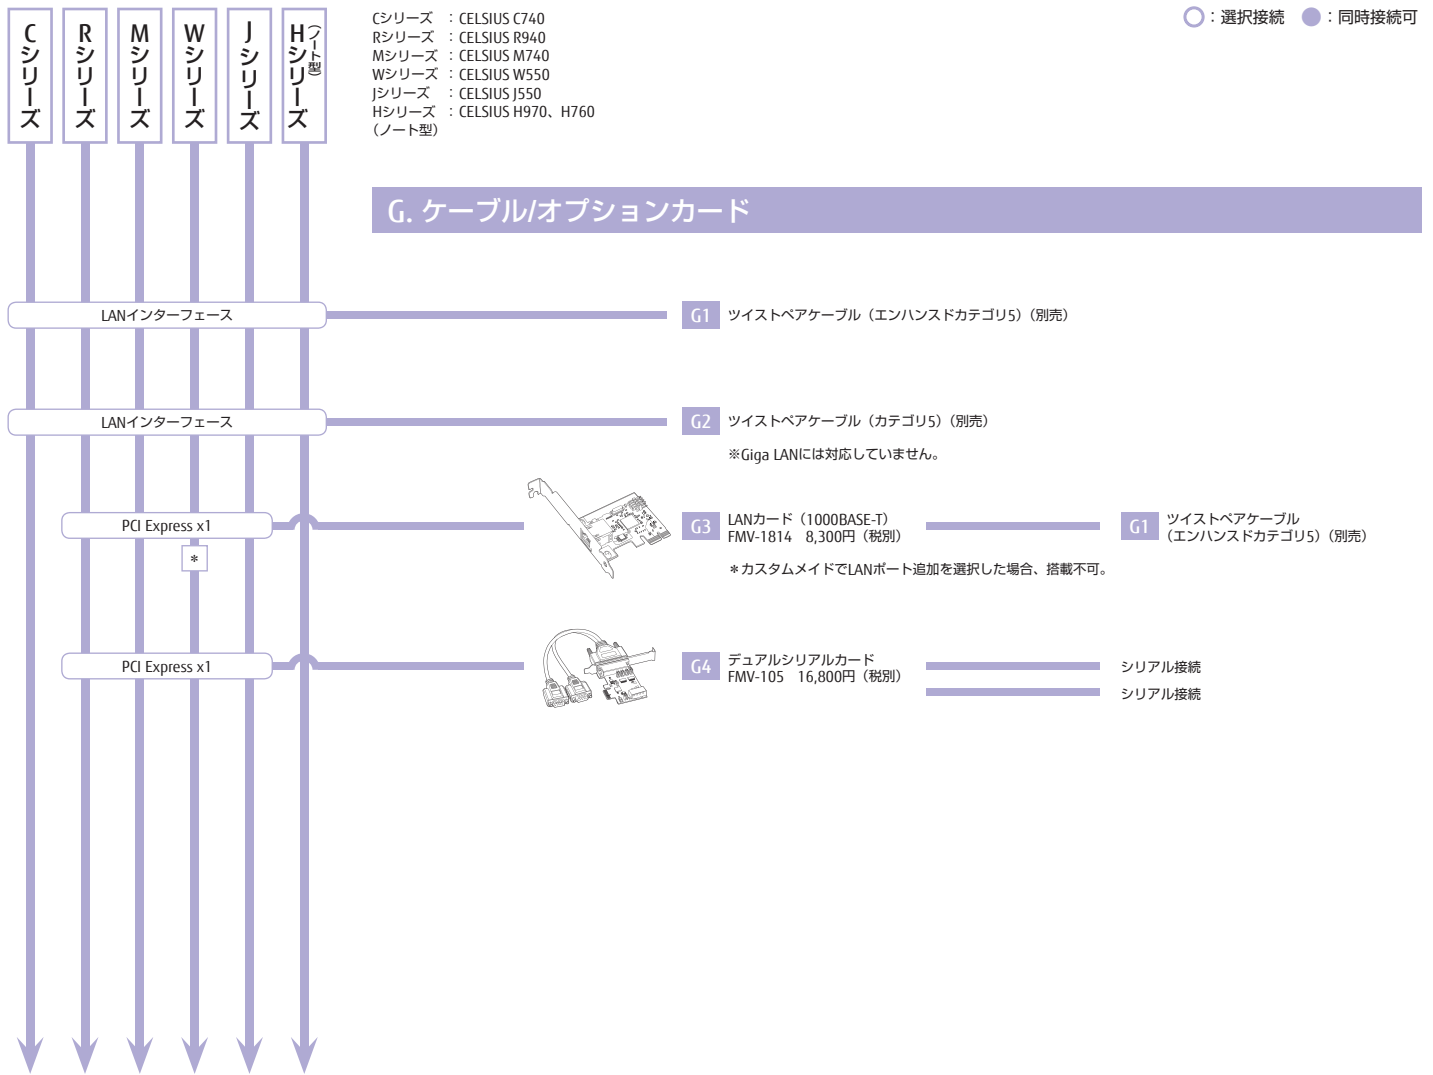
Cシリーズ

Rシリーズ

Mシリーズ

Wシリーズ

Jシリーズ

Hシリーズ（ノート型）

Cシリーズ　：CELSIUS C740
Rシリーズ　：CELSIUS R940
Mシリーズ　：CELSIUS M740
Wシリーズ　：CELSIUS W550
Jシリーズ　：CELSIUS J550
Hシリーズ　：CELSIUS H970、H760
（ノート型）

○：選択接続　●：同時接続可

G. ケーブル/オプションカード

LANインターフェース

G1 ツイストペアケーブル（エンハンスドカテゴリ5）（別売）

LANインターフェース

G2 ツイストペアケーブル（カテゴリ5）（別売）
※Giga LANには対応していません。

PCI Express x1

＊

G3 LANカード（1000BASE-T）
FMV-1814　8,300円（税別）

G1 ツイストペアケーブル
（エンハンスドカテゴリ5）（別売）

＊カスタムメイドでLANポート追加を選択した場合、搭載不可。

PCI Express x1

G4 デュアルシリアルカード
FMV-105　16,800円（税別）

シリアル接続
シリアル接続